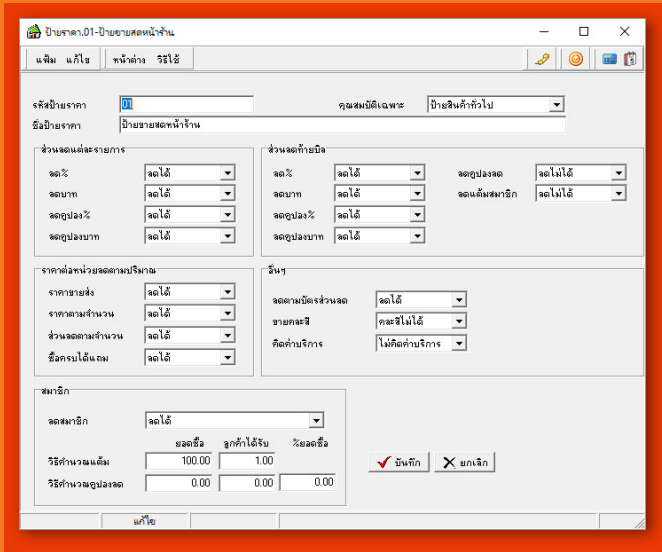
ป้ายราคา.01-ป้ายขายสดหน้าร้าน

แฟ้ม แก้ไข หน้าต่าง วิธีใช้

รหัสป้ายราคา 01
คุณสมบัติเฉพาะ ป้ายสินค้าทั่วไป
ชื่อป้ายราคา ป้ายขายสดหน้าร้าน

ส่วนลดแต่ละรายการ
ลด% ลดได้
ลดบาท ลดได้
ลดคูปอง% ลดได้
ลดคูปองบาท ลดได้

ส่วนลดท้ายบิล
ลด% ลดได้
ลดบาท ลดได้
ลดคูปอง% ลดได้
ลดคูปองบาท ลดได้
ลดคูปองลด ลดไม่ได้
ลดแต้มสมาชิก ลดไม่ได้

ราคาต่อหน่วยลดตามปริมาณ
ราคาขายส่ง ลดได้
ราคาตามจำนวน ลดได้
ส่วนลดตามจำนวน ลดได้
ซื้อครบได้แถม ลดได้

อื่นๆ
ลดตามบัตรส่วนลด ลดได้
ขายคละสี คละสีไม่ได้
คิดค่าบริการ ไม่คิดค่าบริการ

สมาชิก
ลดสมาชิก ลดได้

| | ยอดซื้อ | ลูกค้าได้รับ | %ยอดซื้อ |
|---|---|---|---|
| วิธีคำนวณแต้ม | 100.00 | 1.00 | |
| วิธีคำนวณคูปองลด | 0.00 | 0.00 | 0.00 |

บันทึก ยกเลิก

แก้ไข